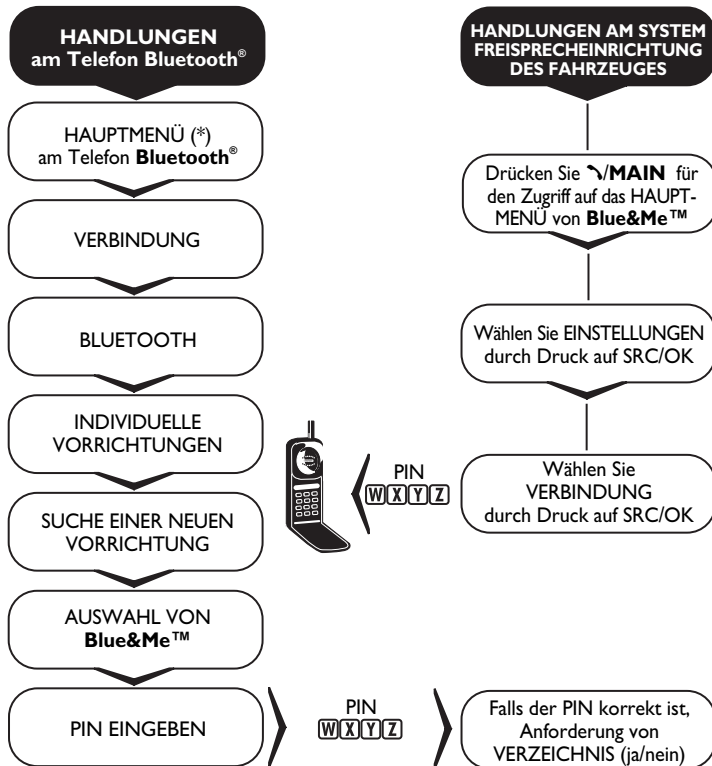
HANDLUNGEN am Telefon Bluetooth®

HAUPTMENÜ (*) am Telefon **Bluetooth®**

VERBINDUNG

BLUETOOTH

INDIVIDUELLE VORRICHTUNGEN

SUCHE EINER NEUEN VORRICHTUNG

AUSWAHL VON **Blue&Me™**

PIN EINGEBEN

PIN
WXYZ

HANDLUNGEN AM SYSTEM FREISPRECHEINRICHTUNG DES FAHRZEUGES

Drücken Sie **/MAIN** für den Zugriff auf das HAUPTMENÜ von **Blue&Me™**

Wählen Sie EINSTELLUNGEN durch Druck auf SRC/OK

Wählen Sie VERBINDUNG durch Druck auf SRC/OK

PIN
WXYZ

Falls der PIN korrekt ist, Anforderung von VERZEICHNIS (ja/nein)